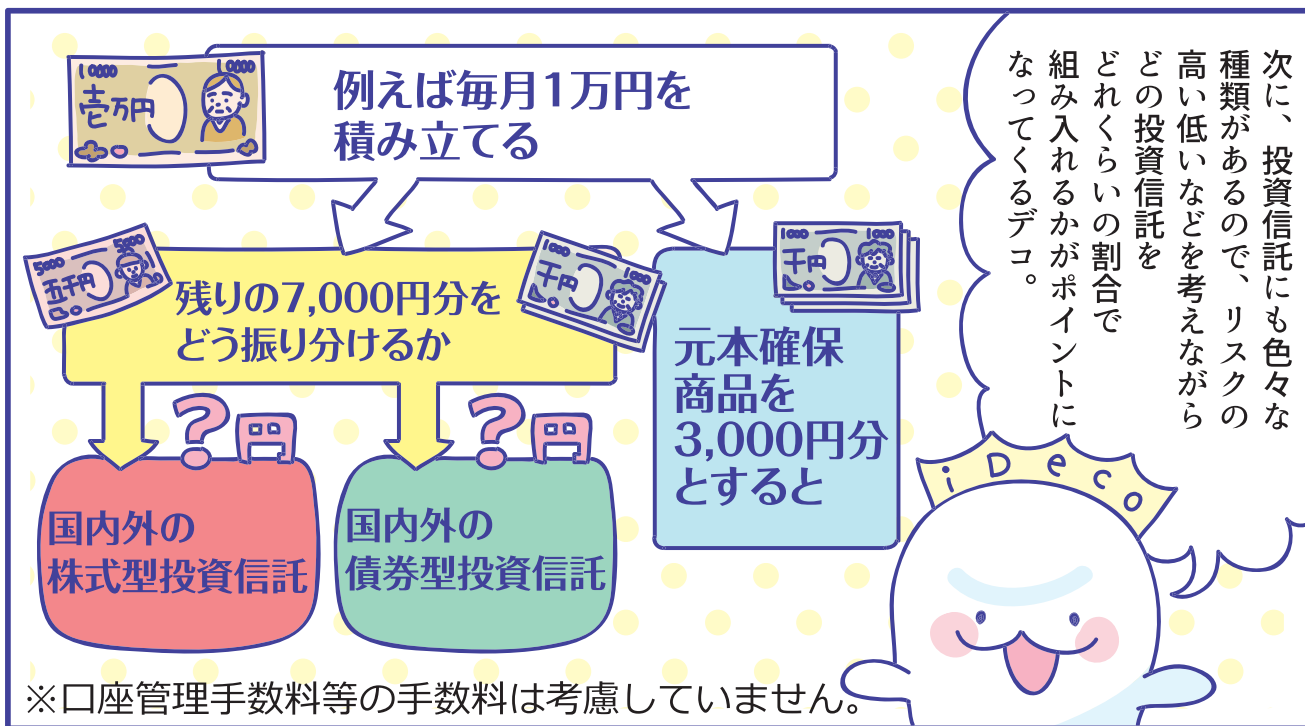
次に、投資信託にも色々な種類があるので、リスクの高い低いなどを考えながらどの投資信託をどれくらいの割合で組み入れるかがポイントになってくるデコ。

10000 壱万円 10000

例えば毎月1万円を積み立てる

5000 五千円 5000

1000 千円 1000

残りの7,000円分をどう振り分けるか

?円

?円

国内外の株式型投資信託

国内外の債券型投資信託

元本確保商品を3,000円分とすると

iDeCo

※口座管理手数料等の手数料は考慮していません。